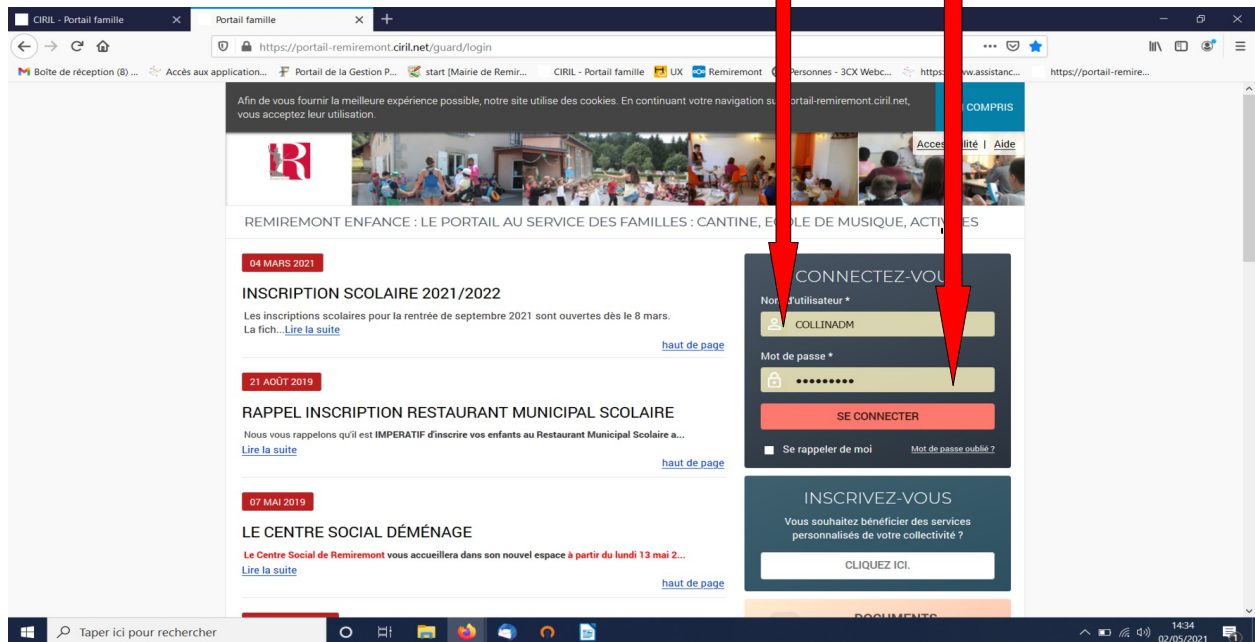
CIRIL - Portail famille ×
Portail famille ×
+

https://portail-remiremont.ciril.net/guard/login

Boîte de réception (8) ... Accès aux application... Portail de la Gestion P... start [Mairie de Remir... CIRIL - Portail famille UX Remiremont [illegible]ersonnes - 3CX Webc... https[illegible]w.assistanc... https://portail-remire...

Afin de vous fournir la meilleure expérience possible, notre site utilise des cookies. En continuant votre navigation su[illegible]ortail-remiremont.ciril.net, vous acceptez leur utilisation.

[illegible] COMPRIS

Acces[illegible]lité | Aide

REMIREMONT ENFANCE : LE PORTAIL AU SERVICE DES FAMILLES : CANTINE, E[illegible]LE DE MUSIQUE, ACTI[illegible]ES

04 MARS 2021

INSCRIPTION SCOLAIRE 2021/2022

Les inscriptions scolaires pour la rentrée de septembre 2021 sont ouvertes dès le 8 mars. La fich...Lire la suite

haut de page

21 AOÛT 2019

RAPPEL INSCRIPTION RESTAURANT MUNICIPAL SCOLAIRE

Nous vous rappelons qu'il est IMPERATIF d'inscrire vos enfants au Restaurant Municipal Scolaire a...
Lire la suite

haut de page

07 MAI 2019

LE CENTRE SOCIAL DÉMÉNAGE

Le Centre Social de Remiremont vous accueillera dans son nouvel espace à partir du lundi 13 mai 2...
Lire la suite

haut de page

CONNECTEZ-VOU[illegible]

Nom d'utilisateur *

COLLINADM

Mot de passe *

•••••••••

SE CONNECTER

Se rappeler de moi

Mot de passe oublié ?

INSCRIVEZ-VOUS

Vous souhaitez bénéficier des services personnalisés de votre collectivité ?

CLIQUEZ ICI.

DOCUMENTS

Taper ici pour rechercher

14:34
02/05/2021